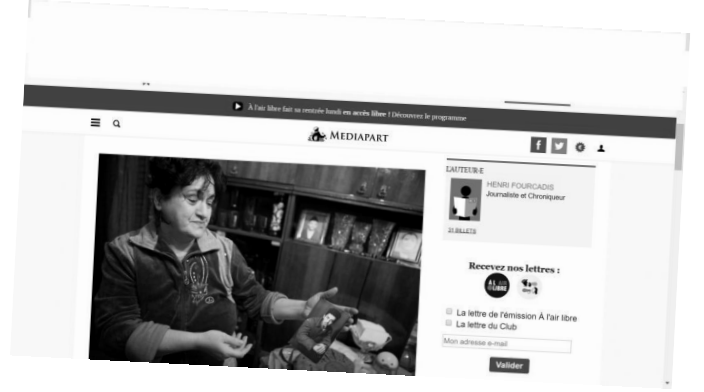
À l'air libre fait sa rentrée lundi en accès libre ! Découvrez le programme

MEDIAPART

L'AUTEUR·E

HENRI FOURCADIS
Journaliste et Chroniqueur

21 BILLETS

Recevez nos lettres :

La lettre de l'émission À l'air libre
La lettre du Club

Mon adresse e-mail

Valider